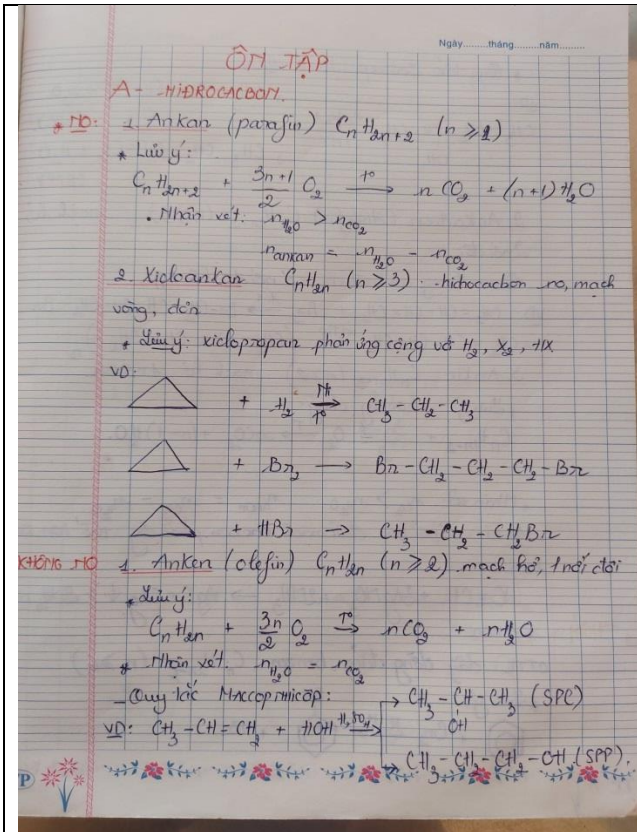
Ngày......tháng......năm......

ÔN TẬP

A - HIDROCACBON.

* NO: 1. Ankan (parafin) $C_nH_{2n+2}$ $(n \geq 1)$

* Lưu ý:

$C_nH_{2n+2} + \frac{3n+1}{2}O_2 \xrightarrow{t^o} nCO_2 + (n+1)H_2O$

. Nhận xét: $n_{H_2O} > n_{CO_2}$

$n_{ankan} = n_{H_2O} - n_{CO_2}$

2. Xicloankan $C_nH_{2n}$ $(n \geq 3)$ : hidrocacbon no, mạch vòng, đơn

* Lưu ý: xiclopropan phản ứng cộng với $H_2$, $X_2$, HX

VD:

$+ H_2 \xrightarrow[t^o]{Ni} CH_3 - CH_2 - CH_3$

$+ Br_2 \longrightarrow Br - CH_2 - CH_2 - CH_2 - Br$

$+ HBr \longrightarrow CH_3 - CH_2 - CH_2Br$

KHÔNG NO 1. Anken (olefin) $C_nH_{2n}$ $(n \geq 2)$ mạch hở, 1 nối đôi

* Lưu ý:

$C_nH_{2n} + \frac{3n}{2}O_2 \xrightarrow{t^o} nCO_2 + nH_2O$

* Nhận xét: $n_{H_2O} = n_{CO_2}$

- Quy tắc Maccopnhicop:

VD: $CH_3 - CH = CH_2 + HOH \xrightarrow{H_2SO_4}$ $CH_3 - \underset{OH}{CH} - CH_3$ (SPC)

$CH_3 - CH_2 - CH_2 - OH$ (SPP).